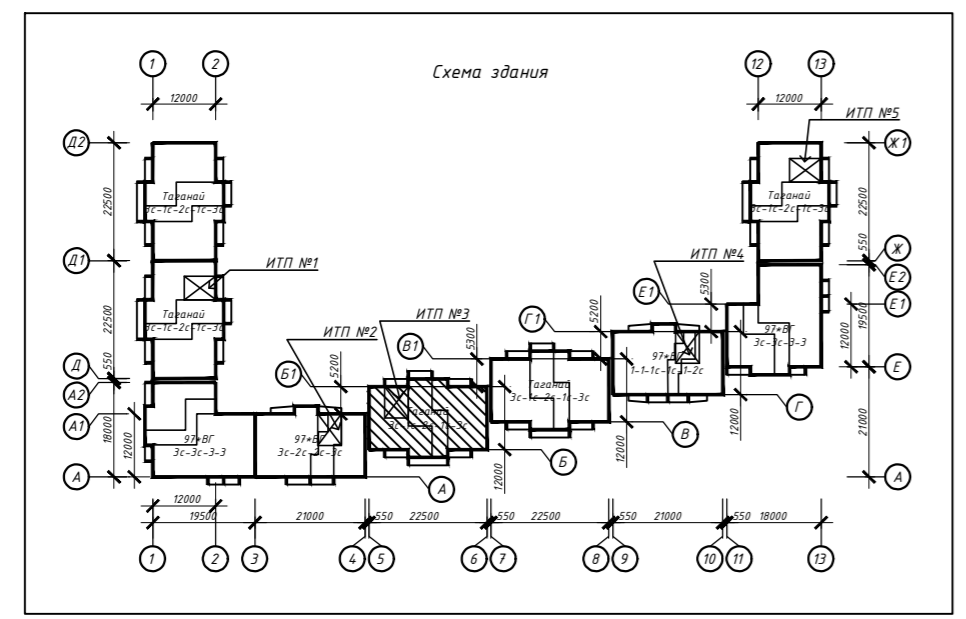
Схема здания

1 2 12000

12 13 12000

ИТП №5

Д2 22500 Таганай 3с-1с-2с-1с-3с

Ж1 Таганай 3с-1с-2с-1с-3с 22500

Д1 ИТП №1 22500 Таганай 3с-1с-2с-1с-3с

Ж 550 Е2

ИТП №4

Е1 5300

Е1 19500

ИТП №3 ИТП №2

Г1 5200

В1 5300

Б1 5200

97+ВГ 3с-3с-3-3 12000

97+ВГ 1-1-1с-1с-1-2с

Д 550 А2

Таганай 3с-1с-2с-1с-3с

Е

А1 18000 12000

97+ВГ 3с-3с-3-3

97+ВГ 3с-2с-3с-3с

Таганай 3с-1с-2с-1с-3с

Г

В

12000 21000

12000

Б

А А

А

12000

19500 21000 550 22500 550 22500 550 21000 550 18000

1 2 3 4 5 6 7 8 9 10 11 13